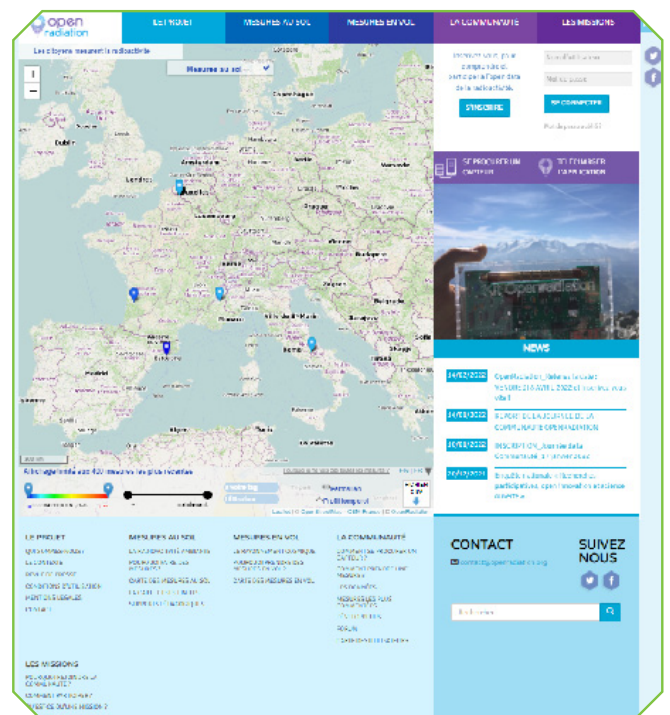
open radiation

LE PROJET

MESURES AU SOL

MESURES EN VOL

LA COMMUNAUTÉ

LES MISSIONS

Les citoyens mesurent la radioactivité

Mesures au sol

Inscrivez-vous pour partager vos mesures et participer à l'aventure de la radioactivité.

S'INSCRIRE

SE CONNECTER

SE PROCURER UN CAPTEUR

TÉLÉCHARGER L'APPLICATION

NEWS

CONTACT

SUIVEZ NOUS

LE PROJET

MESURES AU SOL

MESURES EN VOL

LA COMMUNAUTÉ

LES MISSIONS